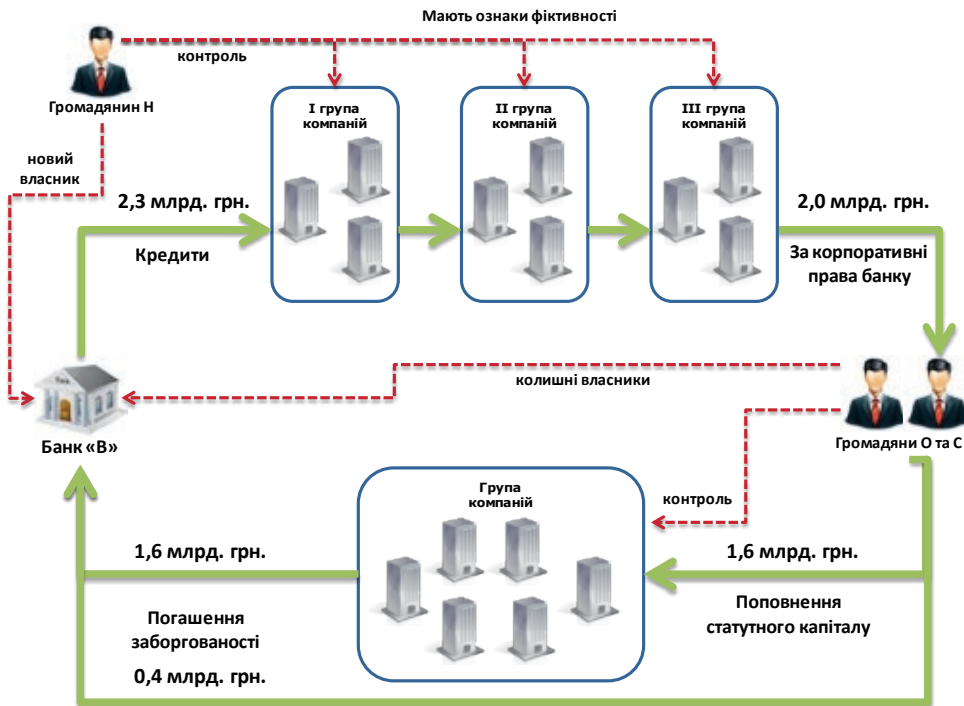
Мають ознаки фіктивності

контроль

Громадянин Н

новий власник

2,3 млрд. грн.

Кредити

I група компаній

II група компаній

III група компаній

2,0 млрд. грн.

За корпоративні права банку

колишні власники

Банк «В»

Громадяни О та С

Група компаній

контроль

1,6 млрд. грн.

1,6 млрд. грн.

Погашення заборгованості

Поповнення статутного капіталу

0,4 млрд. грн.